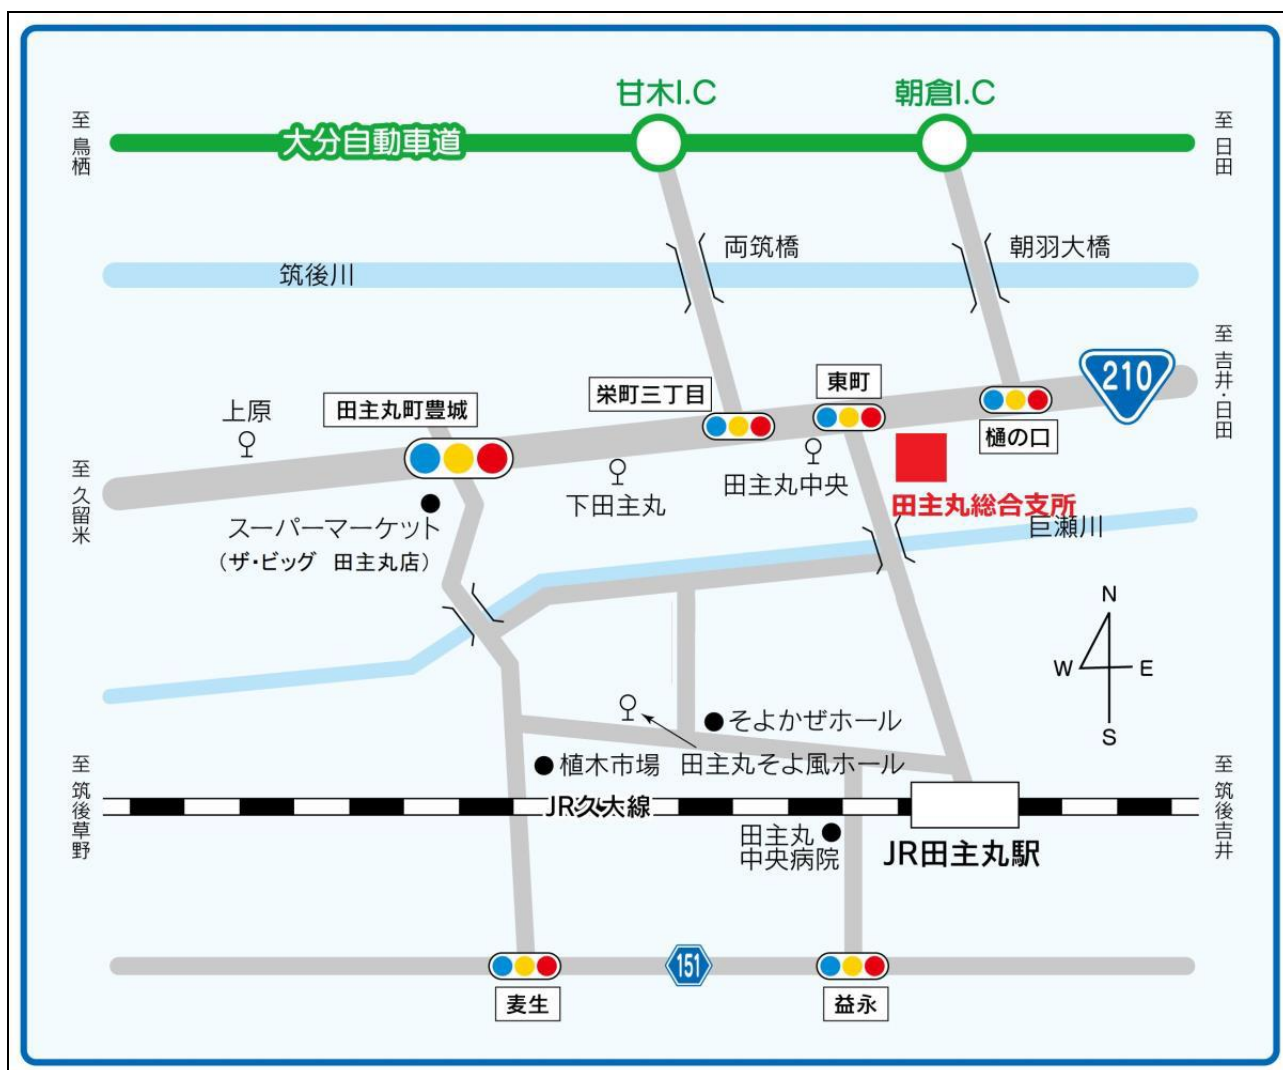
甘木I.C
朝倉I.C
至鳥栖
大分自動車道
至日田
両筑橋
朝羽大橋
筑後川
至吉井・日田
210
上原
田主丸町豊城
栄町三丁目
東町
樋の口
至久留米
下田主丸
田主丸中央
田主丸総合支所
スーパーマーケット
（ザ・ビッグ 田主丸店）
巨瀬川
N
W
E
S
●そよかぜホール
●植木市場
田主丸そよ風ホール
至筑後草野
JR久大線
至筑後吉井
田主丸
中央病院
JR田主丸駅
151
麦生
益永